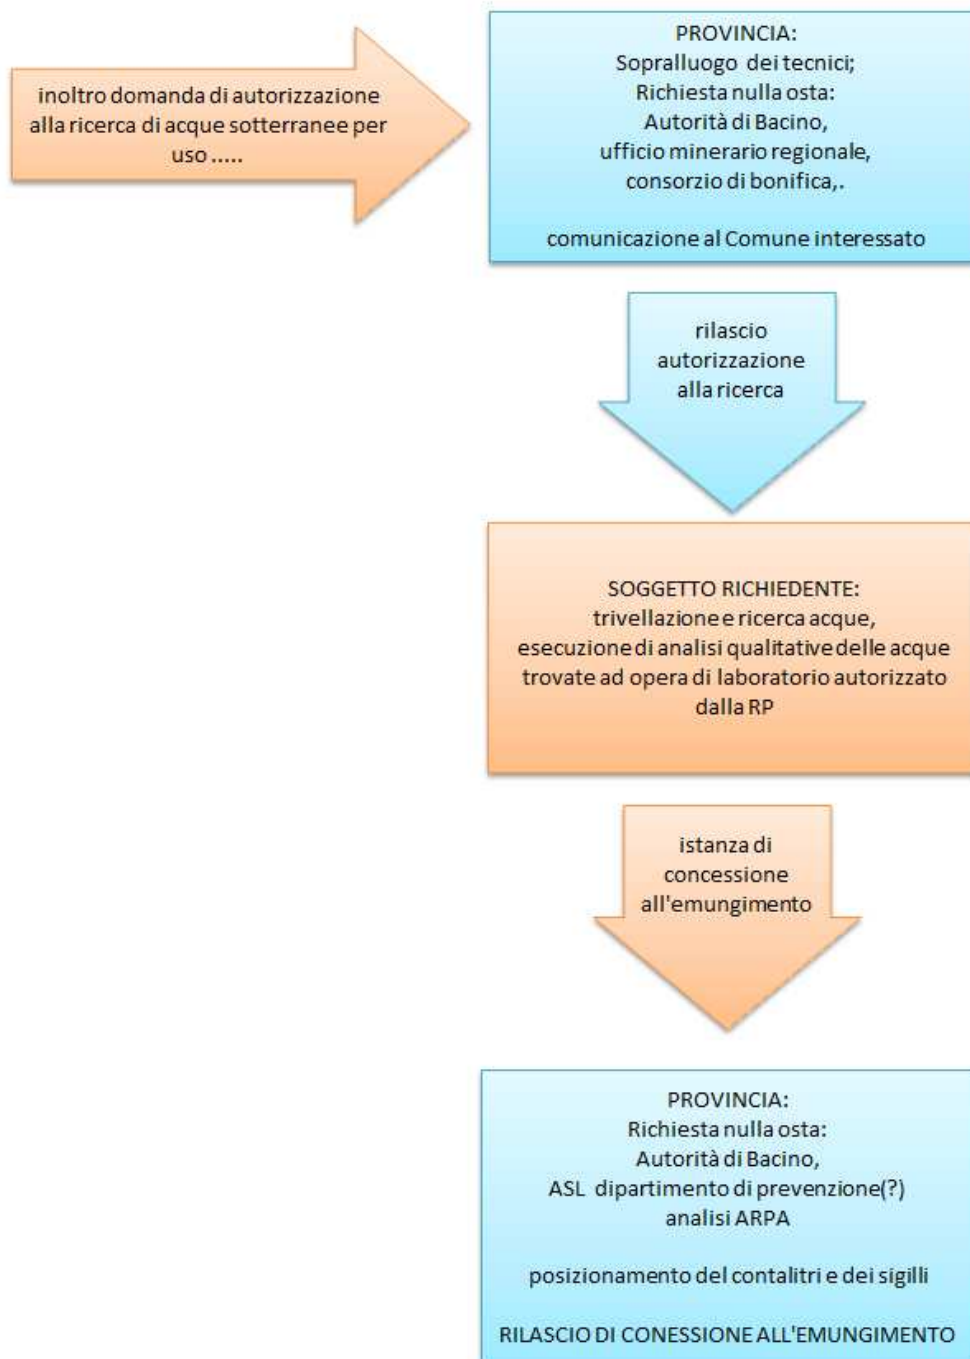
inoltro domanda di autorizzazione alla ricerca di acque sotterranee per uso .....

PROVINCIA:
Sopralluogo dei tecnici;
Richiesta nulla osta:
Autorità di Bacino,
ufficio minerario regionale,
consorzio di bonifica,.

comunicazione al Comune interessato

rilascio autorizzazione alla ricerca

SOGGETTO RICHIEDENTE:
trivellazione e ricerca acque,
esecuzione di analisi qualitative delle acque trovate ad opera di laboratorio autorizzato dalla RP

istanza di concessione all'emungimento

PROVINCIA:
Richiesta nulla osta:
Autorità di Bacino,
ASL dipartimento di prevenzione(?)
analisi ARPA

posizionamento del contalitri e dei sigilli

RILASCIO DI CONESSIONE ALL'EMUNGIMENTO